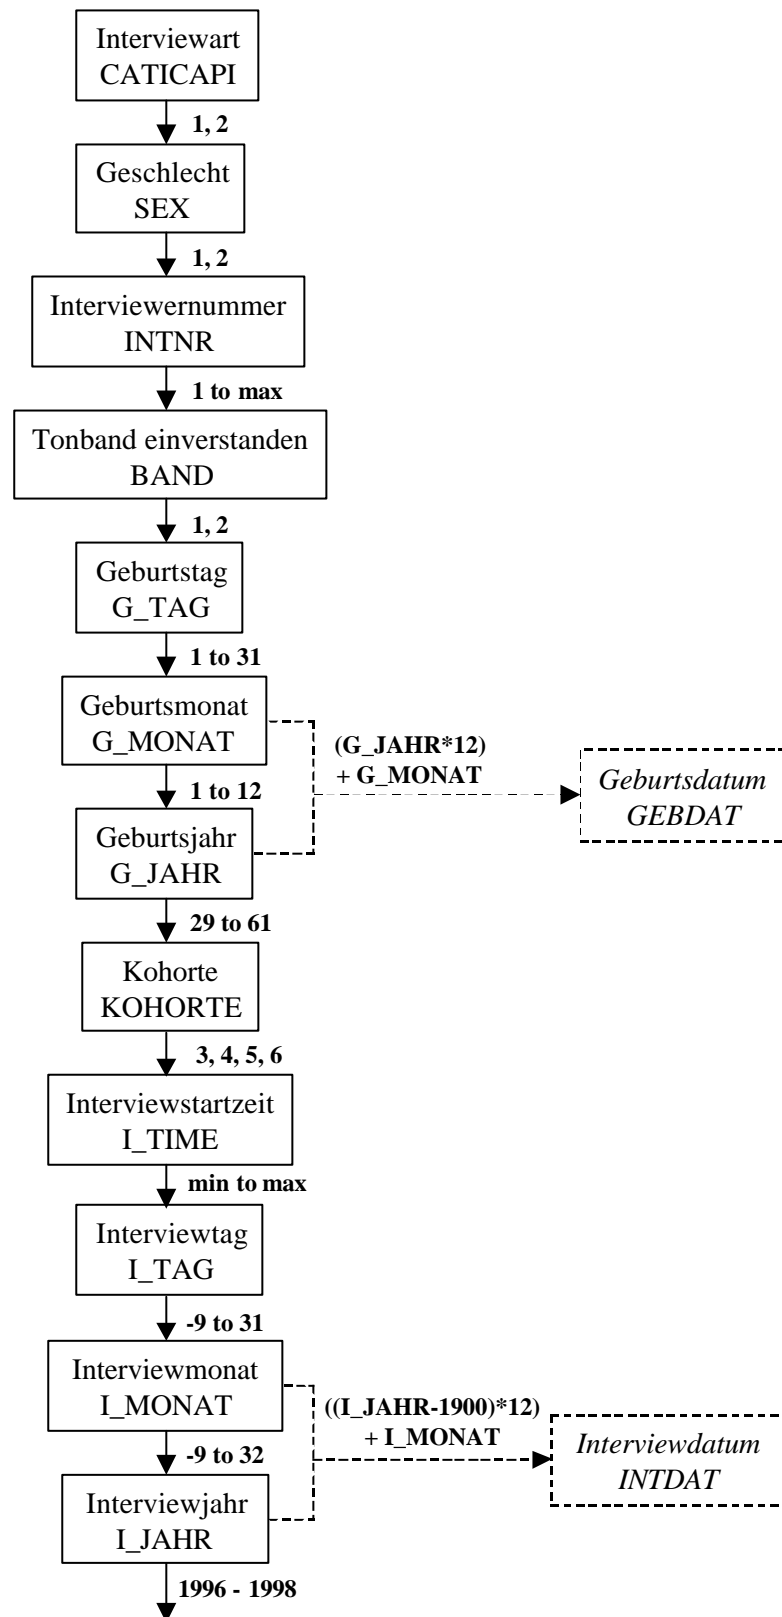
Interviewart
CATICAPI

1, 2

Geschlecht
SEX

1, 2

Interviewernummer
INTNR

1 to max

Tonband einverstanden
BAND

1, 2

Geburtstag
G_TAG

1 to 31

Geburtsmonat
G_MONAT

(G_JAHR*12)
+ G_MONAT

Geburtsdatum
GEBDAT

1 to 12

Geburtsjahr
G_JAHR

29 to 61

Kohorte
KOHORTE

3, 4, 5, 6

Interviewstartzeit
I_TIME

min to max

Interviewtag
I_TAG

-9 to 31

Interviewmonat
I_MONAT

((I_JAHR-1900)*12)
+ I_MONAT

Interviewdatum
INTDAT

-9 to 32

Interviewjahr
I_JAHR

1996 - 1998